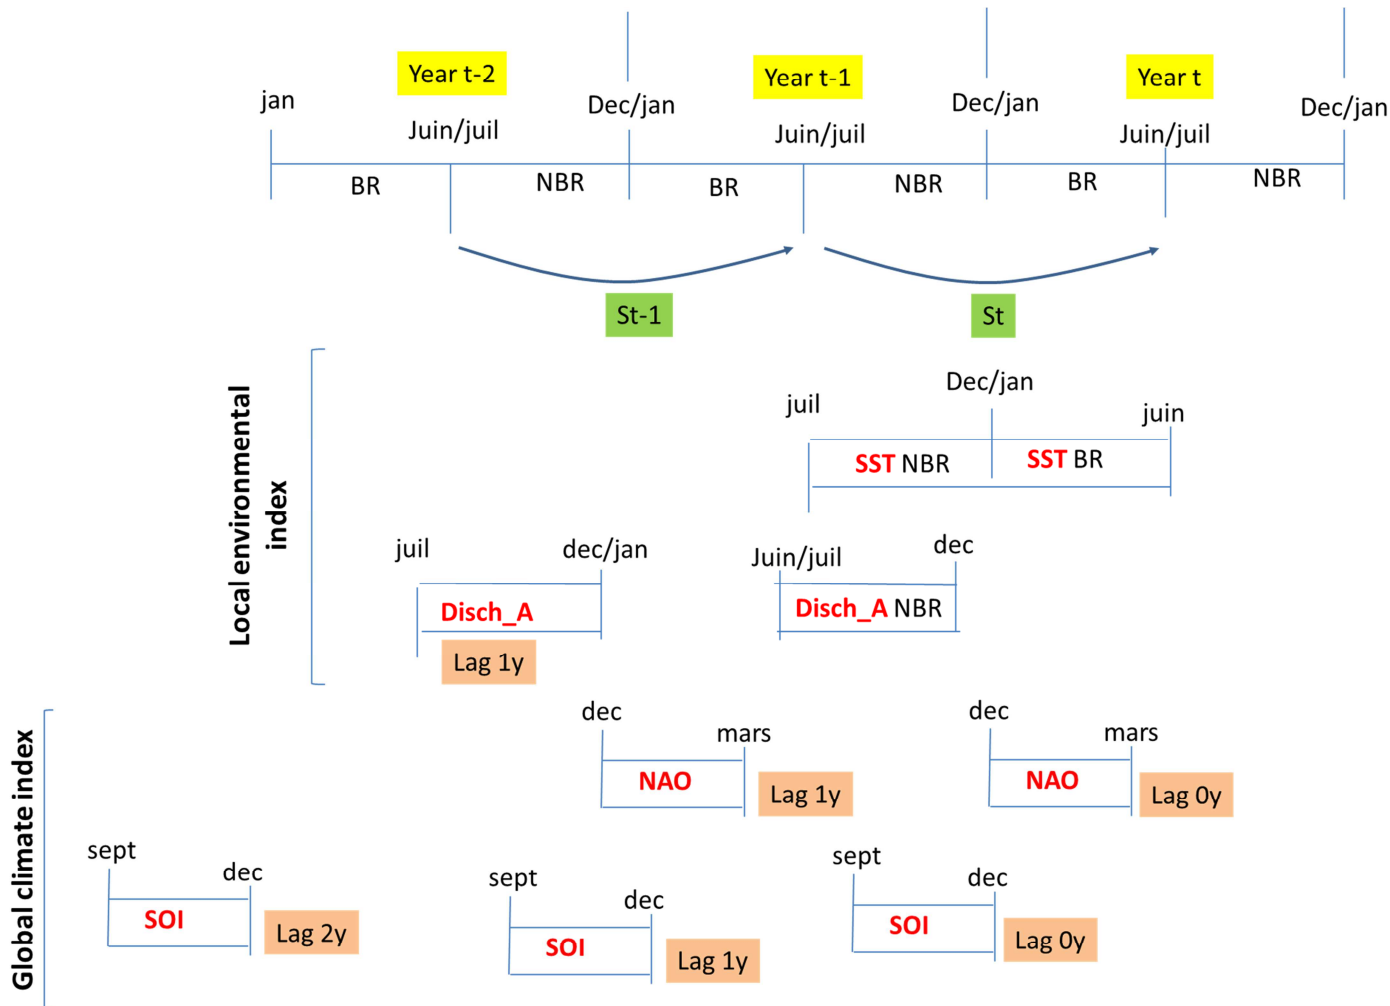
Year t-2 Year t-1 Year t

jan Juin/juil Dec/jan Juin/juil Dec/jan Juin/juil Dec/jan

BR NBR BR NBR BR NBR

St-1 St

Local environmental index

juil Dec/jan juin

SST NBR SST BR

juil dec/jan

Disch_A

Lag 1y

Juin/juil dec

Disch_A NBR

Global climate index

dec mars

NAO

Lag 1y

dec mars

NAO

Lag 0y

sept dec

SOI

Lag 2y

sept dec

SOI

Lag 1y

sept dec

SOI

Lag 0y